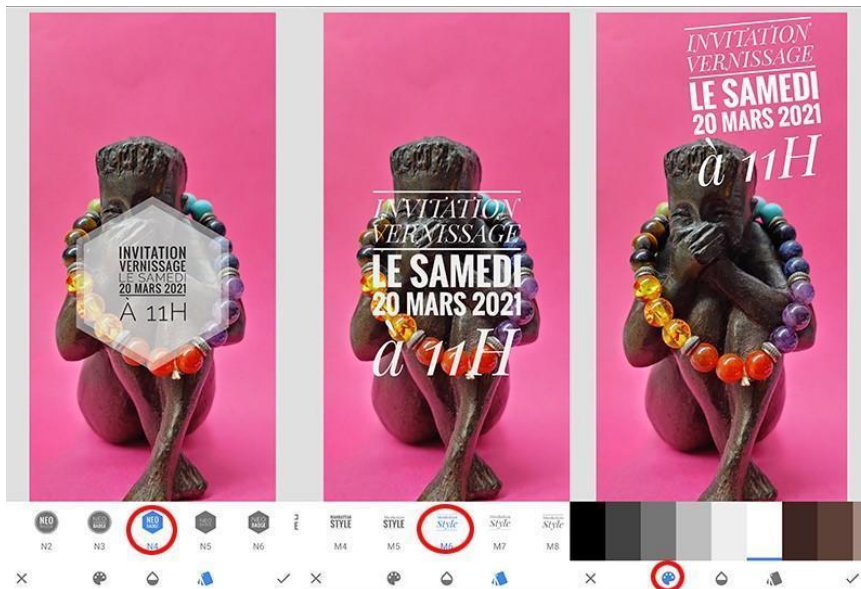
INVITATION
VERNISSAGE
LE SAMEDI
20 MARS 2021
À 11H

NEO N2
NEO N3
NEO N4
NEO N5
NEO N6

INVITATION
VERNISSAGE
LE SAMEDI
20 MARS 2021
à 11H

STYLE M4
STYLE M5
Style M6
Style M7
Style M8

INVITATION
VERNISSAGE
LE SAMEDI
20 MARS 2021
à 11H